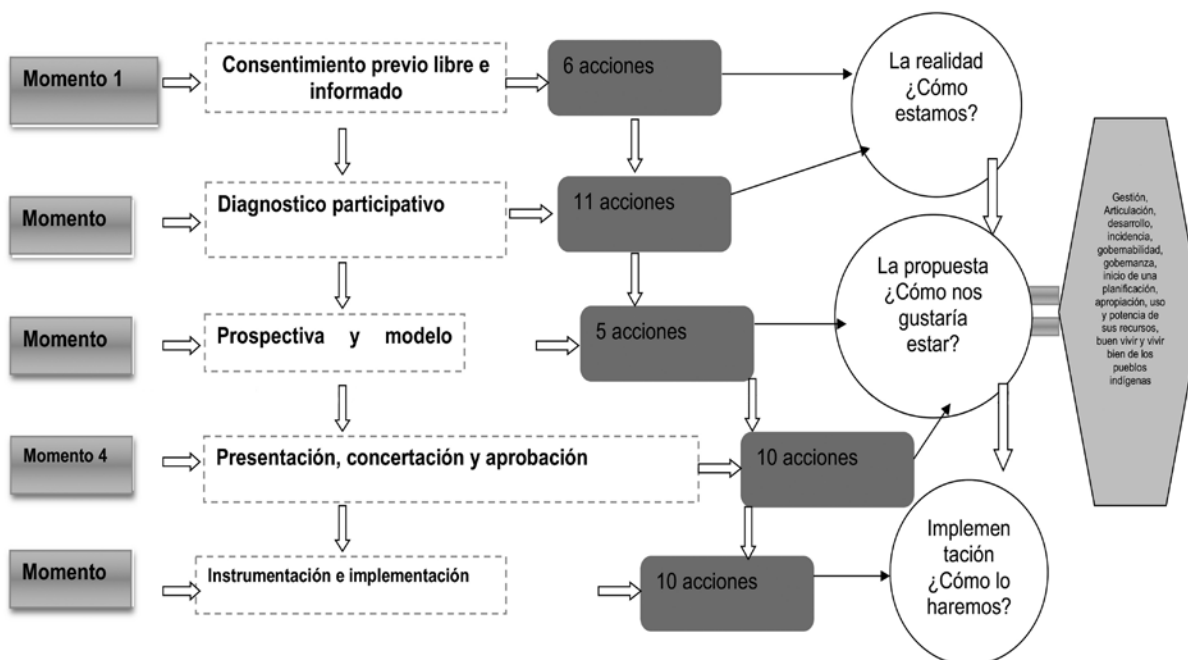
Momento 1

Consentimiento previo libre e informado

6 acciones

La realidad ¿Cómo estamos?

Momento

Diagnostico participativo

11 acciones

Momento

Prospectiva y modelo

5 acciones

La propuesta ¿Cómo nos gustaría estar?

Gestión, Articulación, desarrollo, incidencia, gobernabilidad, gobernanza, inicio de una planificación, apropiación, uso y potencia de sus recursos, buen vivir y vivir bien de los pueblos indígenas

Momento 4

Presentación, concertación y aprobación

10 acciones

Momento

Instrumentación e implementación

10 acciones

Implementación ¿Cómo lo haremos?